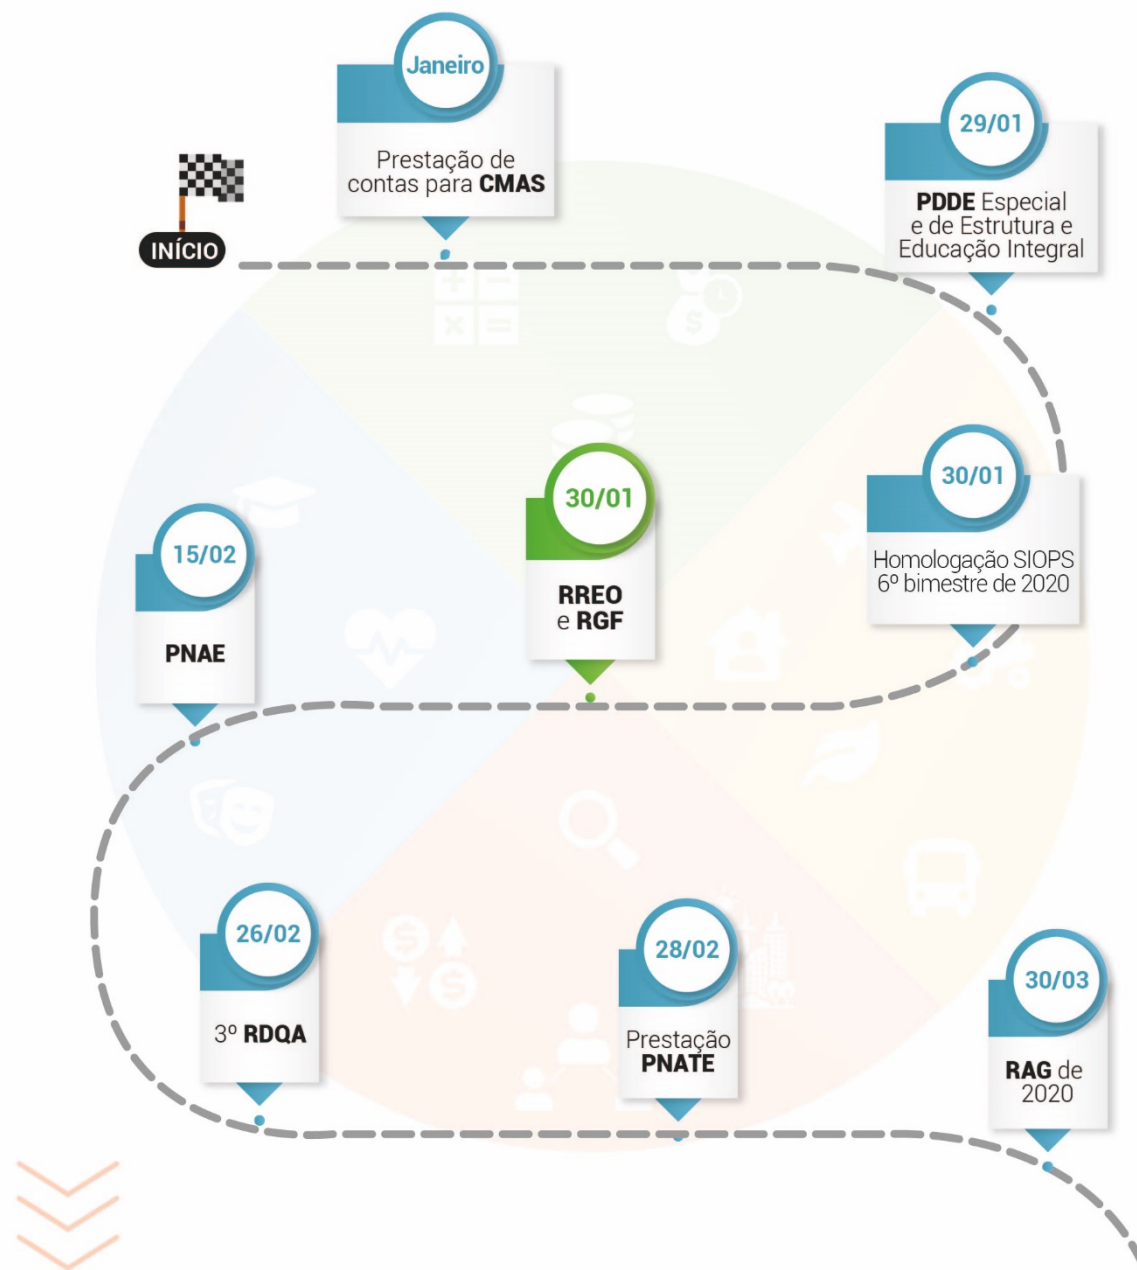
INÍCIO

Janeiro
Prestação de contas para CMAS

29/01
PDDE Especial e de Estrutura e Educação Integral

30/01
Homologação SIOPS 6º bimestre de 2020

30/01
RREO e RGF

15/02
PNAE

26/02
3º RDQA

28/02
Prestação PNATE

30/03
RAG de 2020